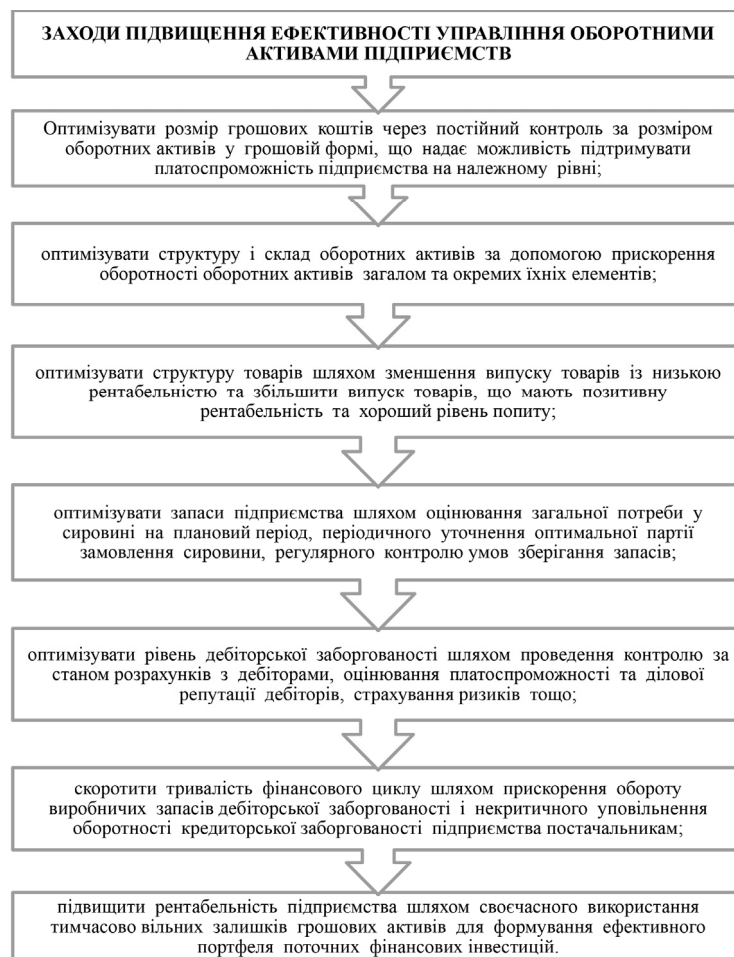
ЗАХОДИ ПІДВИЩЕННЯ ЕФЕКТИВНОСТІ УПРАВЛІННЯ ОБОРОТНИМИ АКТИВАМИ ПІДПРИЄМСТВ

Оптимізувати розмір грошових коштів через постійний контроль за розміром оборотних активів у грошовій формі, що надає можливість підтримувати платоспроможність підприємства на належному рівні;

оптимізувати структуру і склад оборотних активів за допомогою прискорення оборотності оборотних активів загалом та окремих їхніх елементів;

оптимізувати структуру товарів шляхом зменшення випуску товарів із низькою рентабельністю та збільшити випуск товарів, що мають позитивну рентабельність та хороший рівень попиту;

оптимізувати запаси підприємства шляхом оцінювання загальної потреби у сировині на плановий період, періодичного уточнення оптимальної партії замовлення сировини, регулярного контролю умов зберігання запасів;

оптимізувати рівень дебіторської заборгованості шляхом проведення контролю за станом розрахунків з дебіторами, оцінювання платоспроможності та ділової репутації дебіторів, страхування ризиків тощо;

скоротити тривалість фінансового циклу шляхом прискорення обороту виробничих запасів дебіторської заборгованості і некритичного уповільнення оборотності кредиторської заборгованості підприємства постачальникам;

підвищити рентабельність підприємства шляхом своєчасного використання тимчасово вільних залишків грошових активів для формування ефективного портфеля поточних фінансових інвестицій.